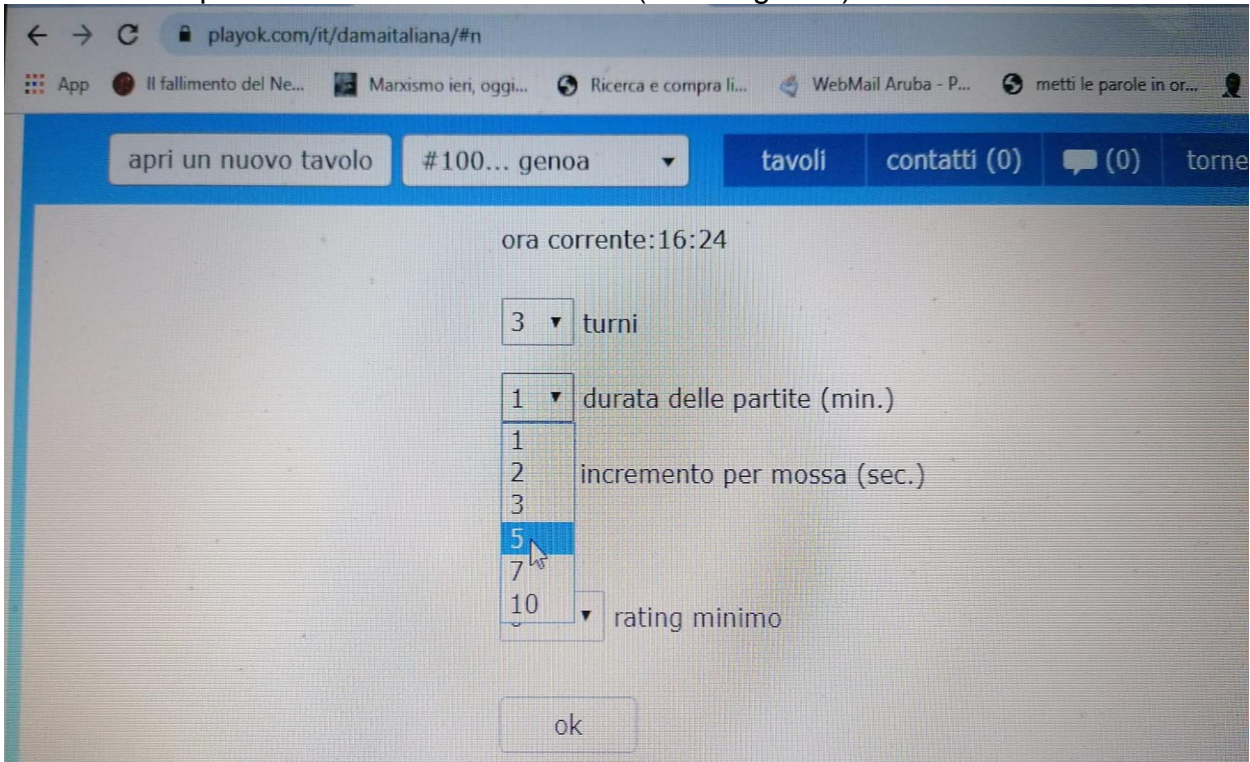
playok.com/it/damaitaliana/#n

App | Il fallimento del Ne... | Marxismo ieri, oggi... | Ricerca e compra li... | WebMail Aruba - P... | metti le parole in or...

apri un nuovo tavolo | #100... genoa | tavoli | contatti (0) | (0) | torne

ora corrente:16:24

3 turni

1 durata delle partite (min.)

1
2
3
5
7
10

incremento per mossa (sec.)

rating minimo

ok